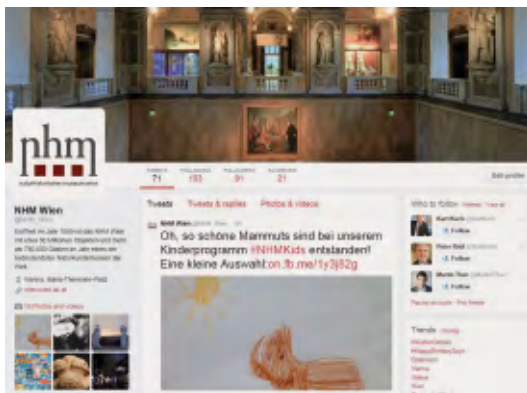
nhm

NHM Wien

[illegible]

Vienna, Maria-Theresien-Platz

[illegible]

Photos and videos

TWEETS 71

FOLLOWING 153

FOLLOWERS 91

FAVORITES 21

Edit profile

Tweets

Tweets & replies

Photos & videos

NHM Wien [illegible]

Oh, so schöne Mammuts sind bei unserem Kinderprogramm #NHMKids entstanden! Eine kleine Auswahl:on.fb.me/1y3j82g

Who to follow · Refresh · View all

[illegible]

Follow

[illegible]

Follow

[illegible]

Follow

Popular accounts · Find friends

Trends · Change

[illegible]